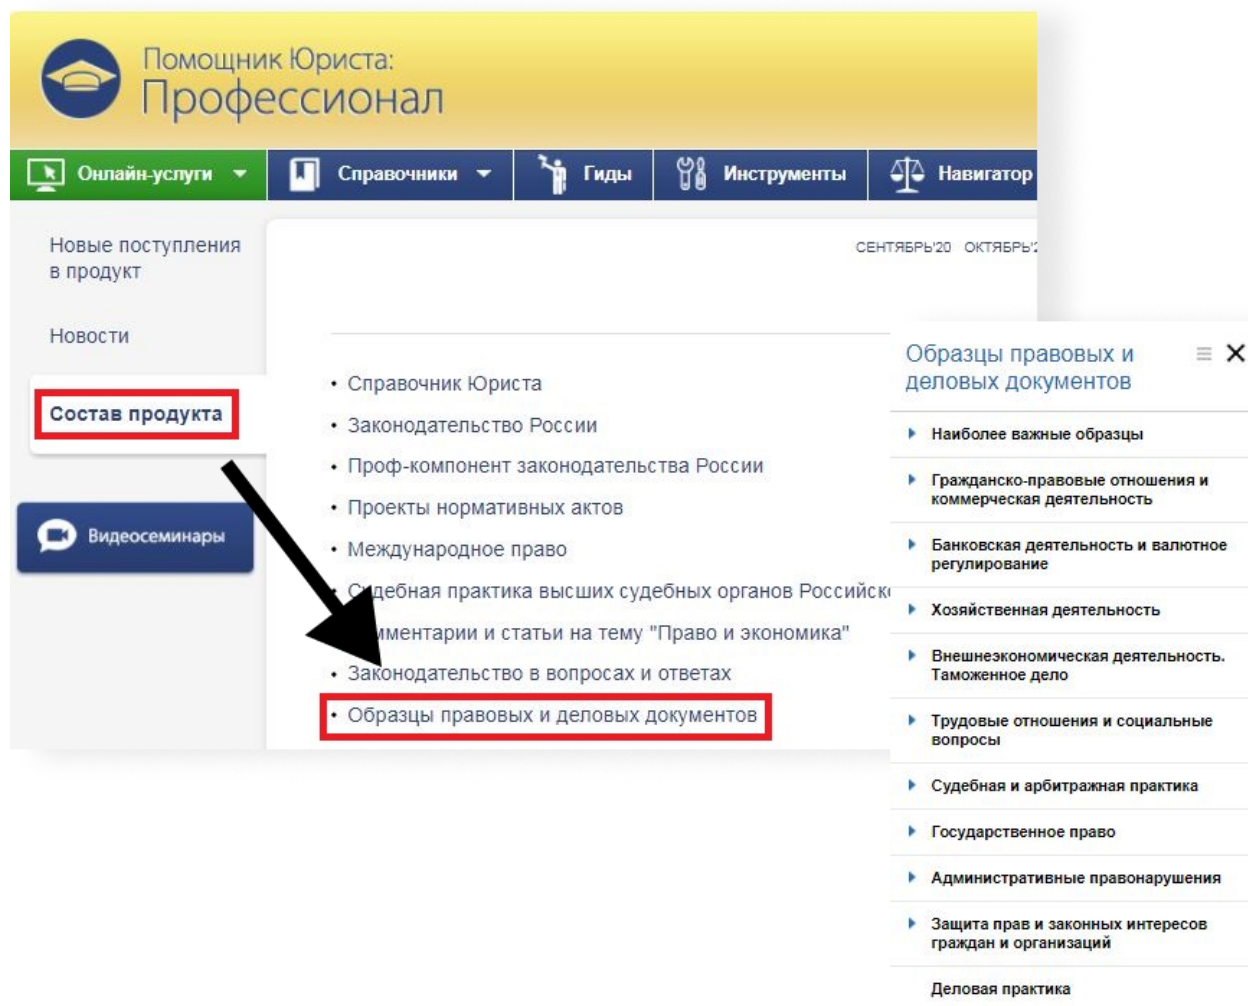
Помощник Юриста:
Профессионал

Онлайн-услуги
Справочники
Гиды
Инструменты
Навигатор

Новые поступления в продукт

Новости

Состав продукта

Видеосеминары

СЕНТЯБРЬ'20 ОКТЯБРЬ'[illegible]

- Справочник Юриста
- Законодательство России
- Проф-компонент законодательства России
- Проекты нормативных актов
- Международное право
- Судебная практика высших судебных органов Российск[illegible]
- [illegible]ментарии и статьи на тему "Право и экономика"
- Законодательство в вопросах и ответах
- Образцы правовых и деловых документов

Образцы правовых и деловых документов

Наиболее важные образцы
Гражданско-правовые отношения и коммерческая деятельность
Банковская деятельность и валютное регулирование
Хозяйственная деятельность
Внешнеэкономическая деятельность. Таможенное дело
Трудовые отношения и социальные вопросы
Судебная и арбитражная практика
Государственное право
Административные правонарушения
Защита прав и законных интересов граждан и организаций
Деловая практика